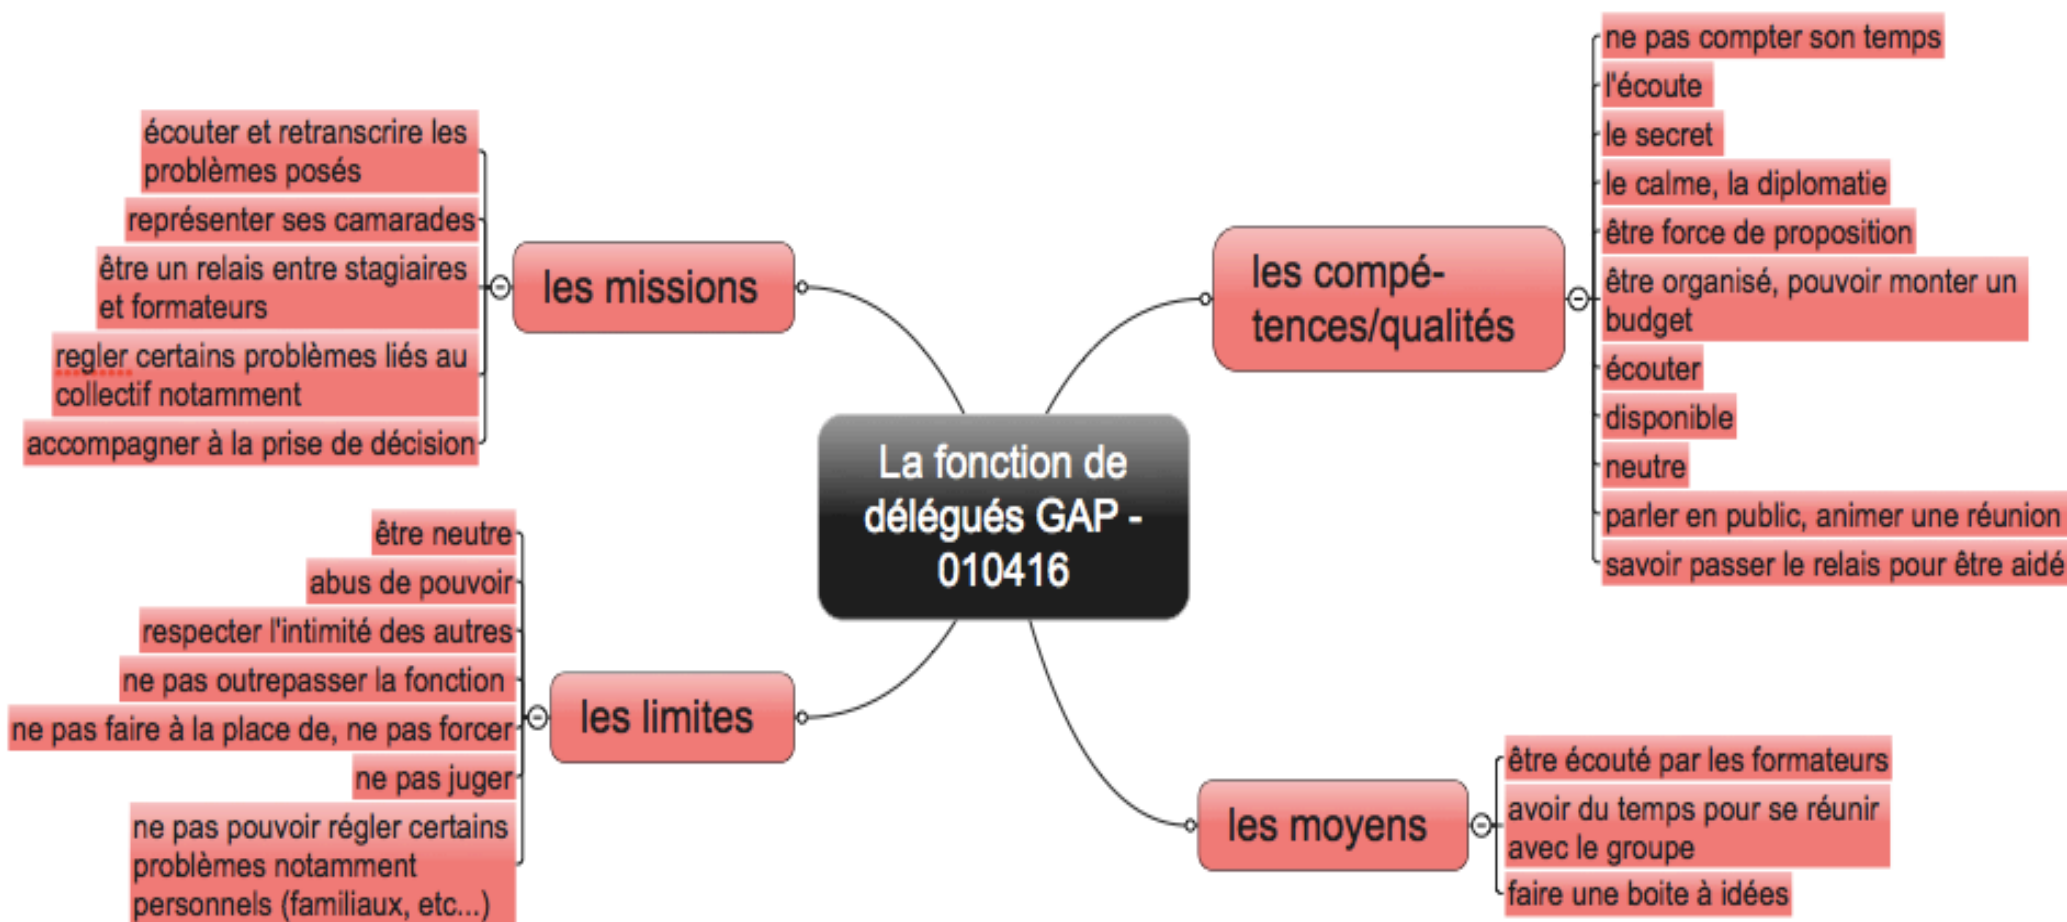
La fonction de délégués GAP - 010416

les missions

écouter et retranscrire les problèmes posés

représenter ses camarades

être un relais entre stagiaires et formateurs

regler certains problèmes liés au collectif notamment

accompagner à la prise de décision

les compé-tences/qualités

ne pas compter son temps

l'écoute

le secret

le calme, la diplomatie

être force de proposition

être organisé, pouvoir monter un budget

écouter

disponible

neutre

parler en public, animer une réunion

savoir passer le relais pour être aidé

les limites

être neutre

abus de pouvoir

respecter l'intimité des autres

ne pas outrepasser la fonction

ne pas faire à la place de, ne pas forcer

ne pas juger

ne pas pouvoir régler certains problèmes notamment personnels (familiaux, etc...)

les moyens

être écouté par les formateurs

avoir du temps pour se réunir avec le groupe

faire une boite à idées